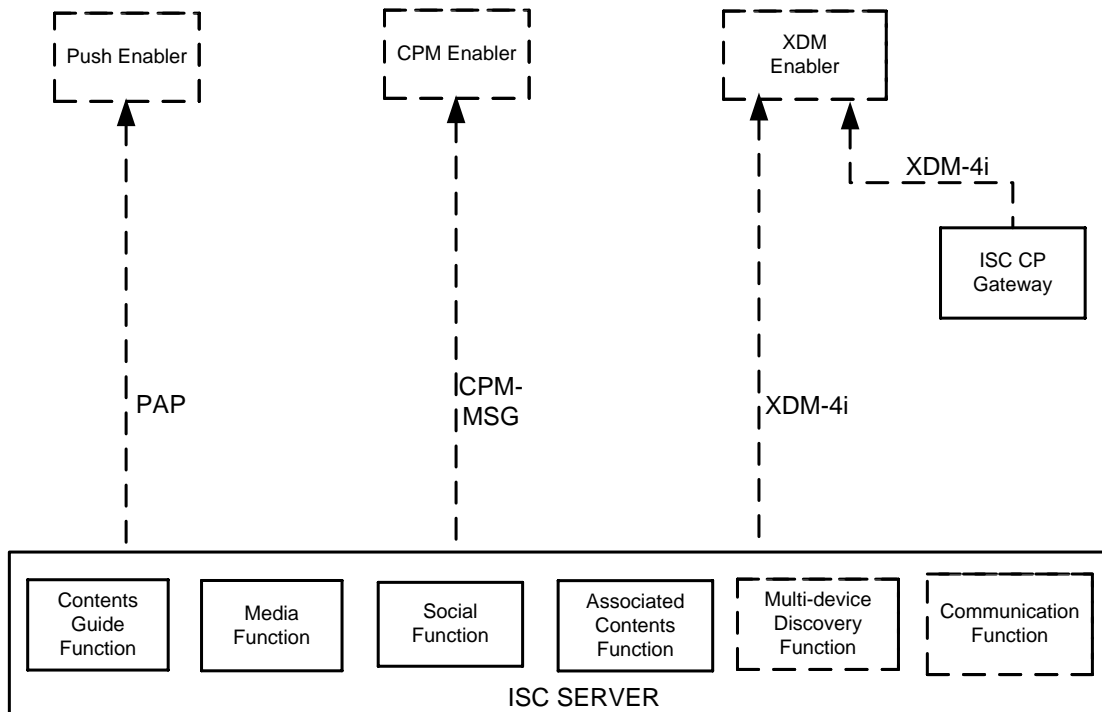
Push Enabler

CPM Enabler

XDM Enabler

XDM-4i

ISC CP Gateway

PAP

CPM-MSG

XDM-4i

Contents Guide Function

Media Function

Social Function

Associated Contents Function

Multi-device Discovery Function

Communication Function

ISC SERVER